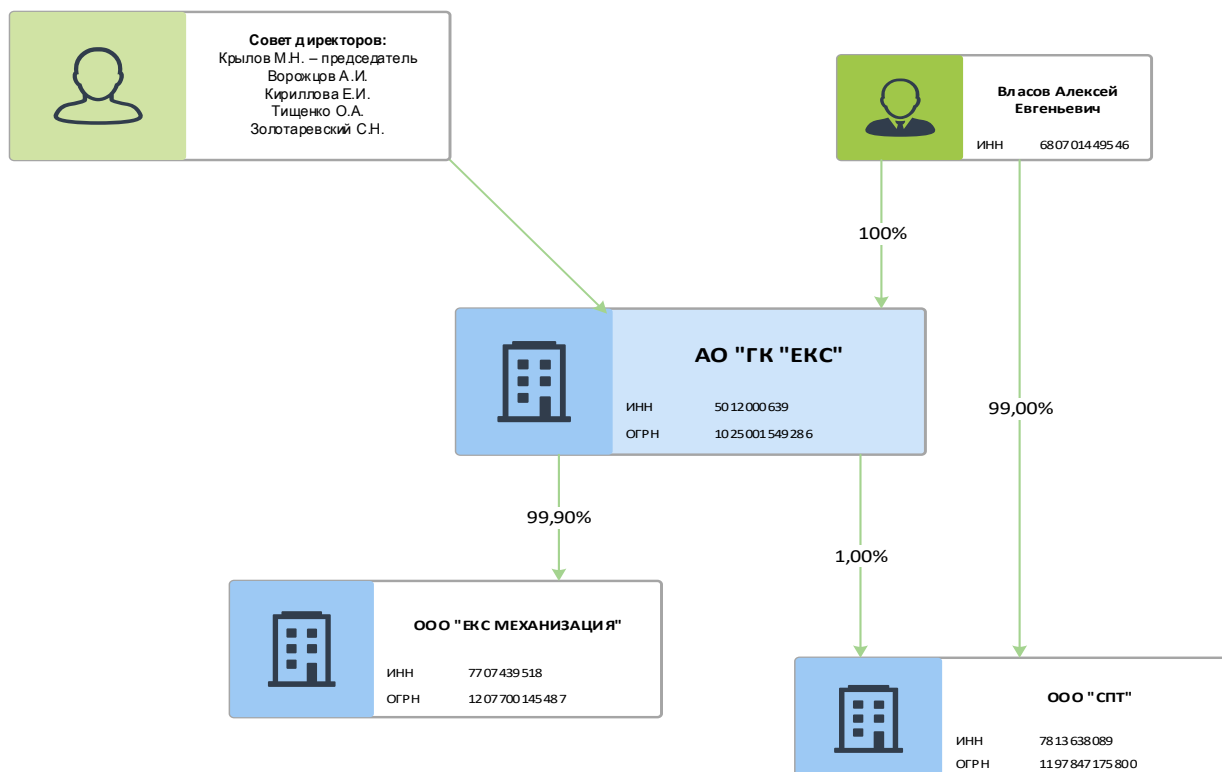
Совет директоров:
Крылов М.Н. – председатель
Ворожцов А.И.
Кириллова Е.И.
Тищенко О.А.
Золотаревский С.Н.

Власов Алексей Евгеньевич
ИНН 680701449546

100%

99,00%

АО "ГК "ЕКС"
ИНН 5012000639
ОГРН 1025001549286

99,90%

1,00%

ООО "ЕКС МЕХАНИЗАЦИЯ"
ИНН 7707439518
ОГРН 1207700145487

ООО "СПТ"
ИНН 7813638089
ОГРН 1197847175800